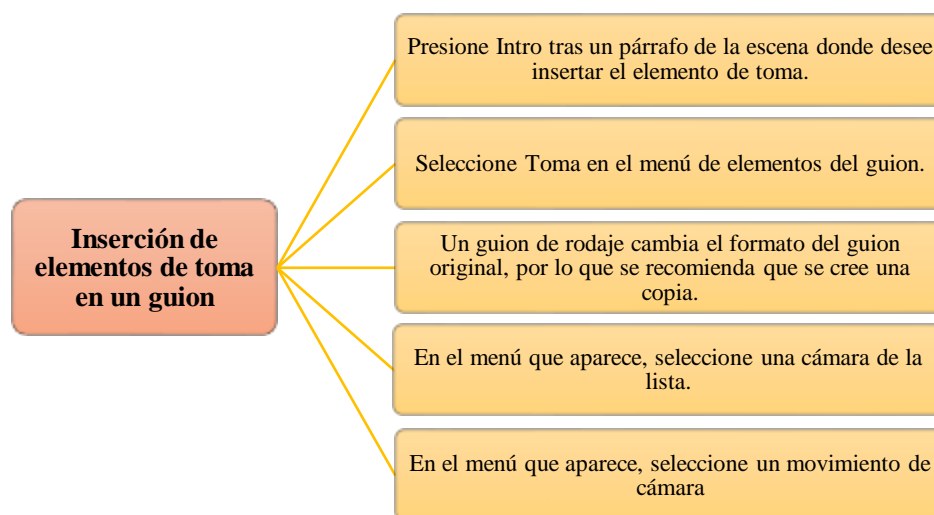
Inserción de elementos de toma en un guion

Presione Intro tras un párrafo de la escena donde desee insertar el elemento de toma.

Seleccione Toma en el menú de elementos del guion.

Un guion de rodaje cambia el formato del guion original, por lo que se recomienda que se cree una copia.

En el menú que aparece, seleccione una cámara de la lista.

En el menú que aparece, seleccione un movimiento de cámara